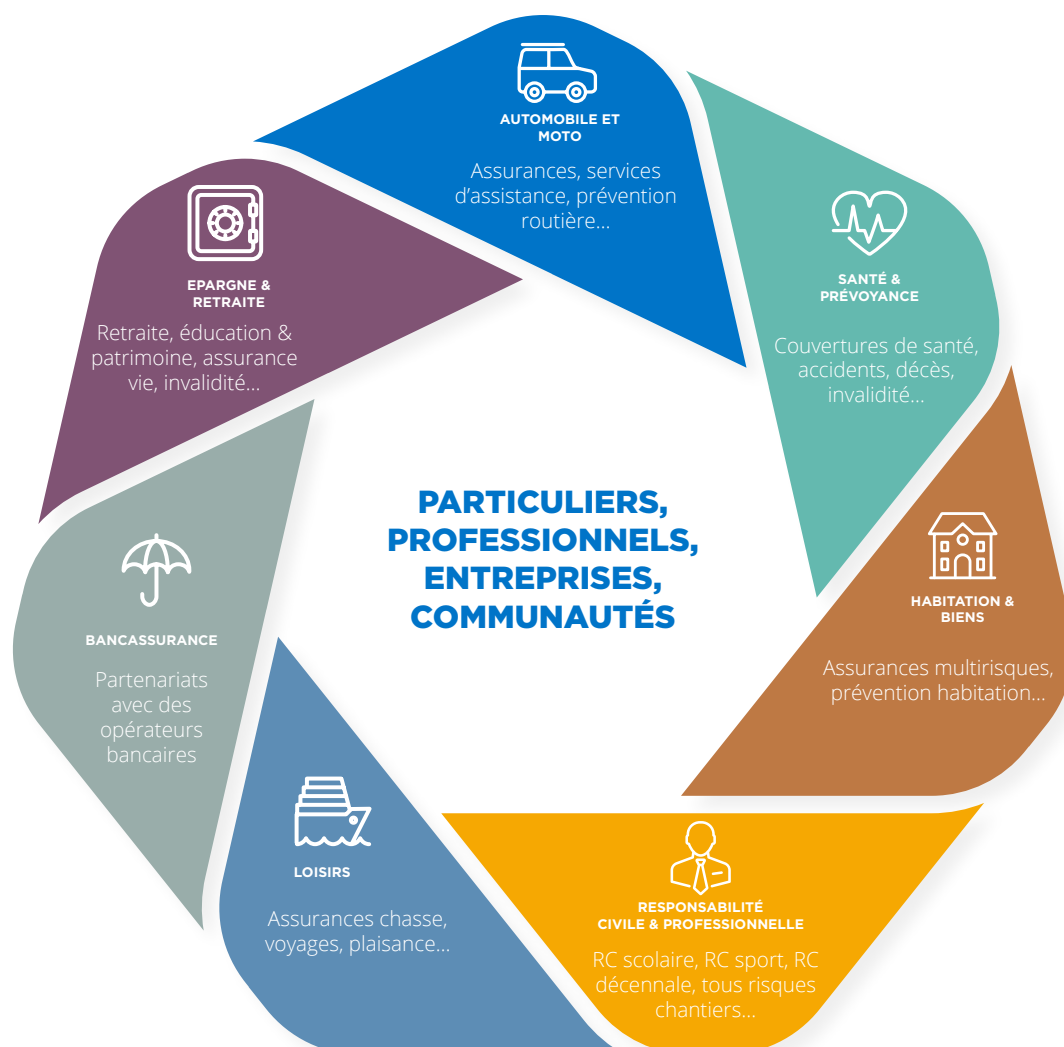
AUTOMOBILE ET MOTO

Assurances, services d'assistance, prévention routière...

SANTÉ & PRÉVOYANCE

Couvertures de santé, accidents, décès, invalidité...

HABITATION & BIENS

Assurances multirisques, prévention habitation...

RESPONSABILITÉ CIVILE & PROFESSIONNELLE

RC scolaire, RC sport, RC décennale, tous risques chantiers...

LOISIRS

Assurances chasse, voyages, plaisance...

BANCASSURANCE

Partenariats avec des opérateurs bancaires

EPARGNE & RETRAITE

Retraite, éducation & patrimoine, assurance vie, invalidité...

PARTICULIERS, PROFESSIONNELS, ENTREPRISES, COMMUNAUTÉS